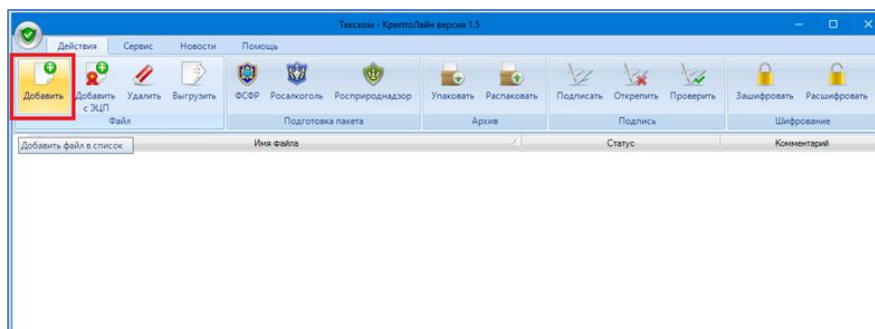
Такском - КриптоЛайн версия 1.5

Действия Сервис Новости Помощь

Добавить
Добавить с ЭЦП
Удалить
Выгрузить
Файл

ФСФР
Росалкоголь
Росприроднадзор
Подготовка пакета

Упаковать
Распаковать
Архив

Подписать
Открепить
Проверить
Подпись

Зашифровать
Расшифровать
Шифрование

Добавить файл в список

| Имя файла | Статус | Комментарий |
|---|---|---|